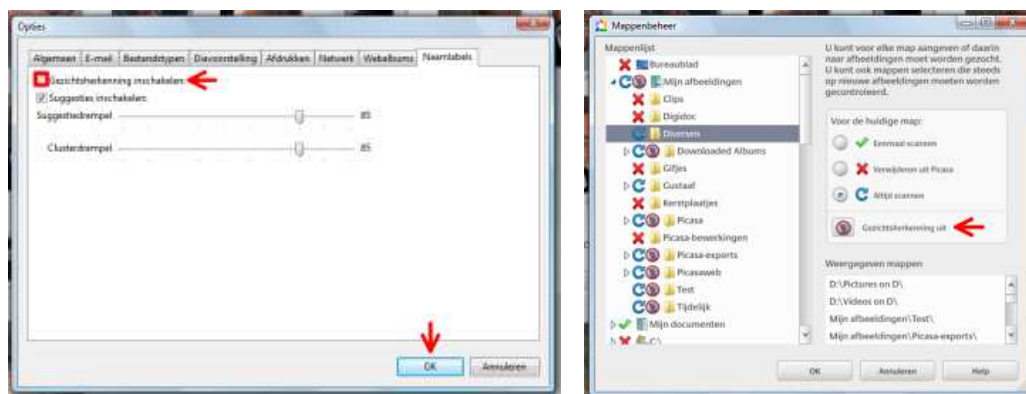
Opties

Algemeen | E-mail | Bestandstypen | Diavoorstelling | Afdrukken | Netwerk | Webalbums | Naamlabels

Gezichtsherkenning inschakelen

Suggesties inschakelen

Suggestiedrempel 85

Clusterdrempel 85

OK | Annuleren

Mappenbeheer

Mappenlijst

Bureaublad
Mijn afbeeldingen
Clips
Digidoc
Diversen
Downloaded Albums
Gifjes
Gustaaf
Kerstplaatjes
Picasa
Picasa-bewerkingen
Picasa-exports
Picasaweb
Test
Tijdelijk
Mijn documenten
C:\

U kunt voor elke map aangeven of daarin naar afbeeldingen moet worden gezocht. U kunt ook mappen selecteren die steeds op nieuwe afbeeldingen moeten worden gecontroleerd.

Voor de huidige map:

Eenmaal scannen

Verwijderen uit Picasa

Altijd scannen

Gezichtsherkenning uit

Weergegeven mappen

D:\Pictures on D\
D:\Videos on D\
Mijn afbeeldingen\Test\
Mijn afbeeldingen\Picasa-exports\

OK | Annuleren | Help